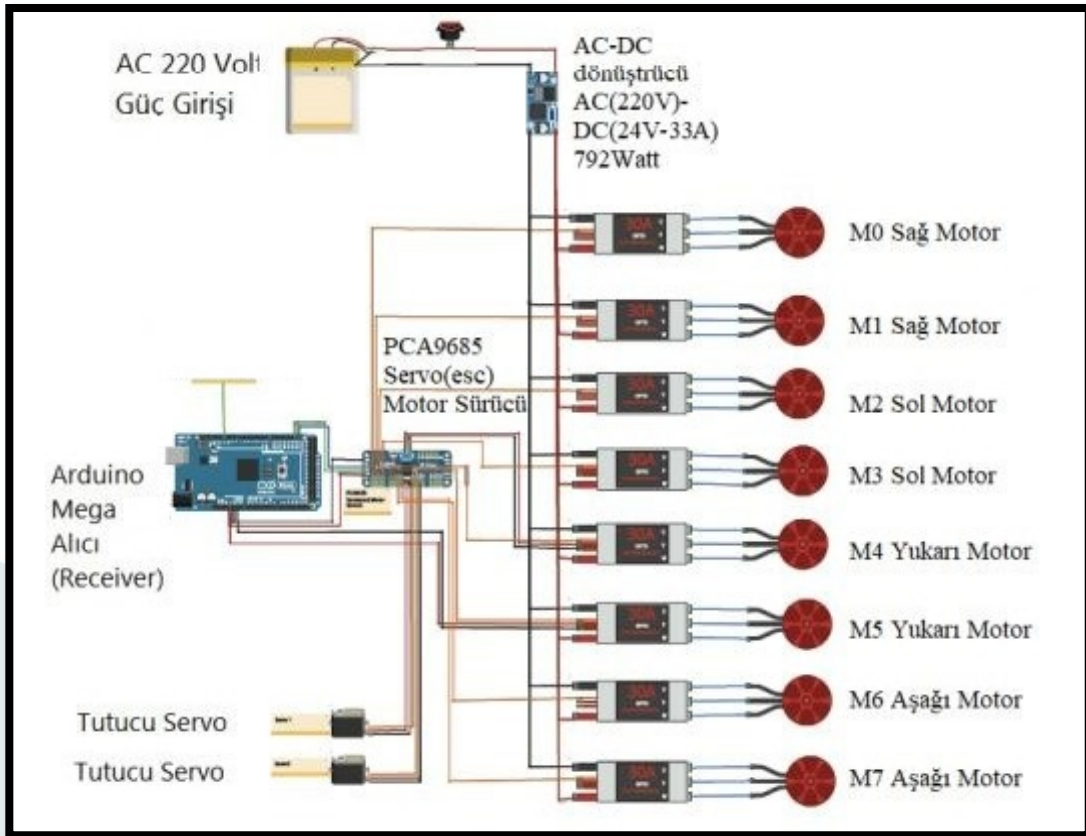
AC 220 Volt Güç Girişi

AC-DC dönüştrücü AC(220V)-DC(24V-33A) 792Watt

M0 Sağ Motor

M1 Sağ Motor

PCA9685 Servo(esc) Motor Sürücü

M2 Sol Motor

M3 Sol Motor

Arduino Mega Alıcı (Receiver)

M4 Yukarı Motor

M5 Yukarı Motor

M6 Aşağı Motor

Tutucu Servo

Tutucu Servo

M7 Aşağı Motor